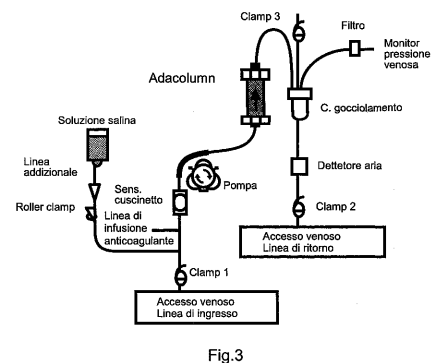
Clamp 3

Filtro

Monitor pressione venosa

Adacolumn

Soluzione salina

C. gocciolamento

Linea addizionale

Sens. cuscinetto

Pompa

Dettetore aria

Roller clamp

Linea di infusione anticoagulante

Clamp 2

Accesso venoso
Linea di ritorno

Clamp 1

Accesso venoso
Linea di ingresso

Fig.3